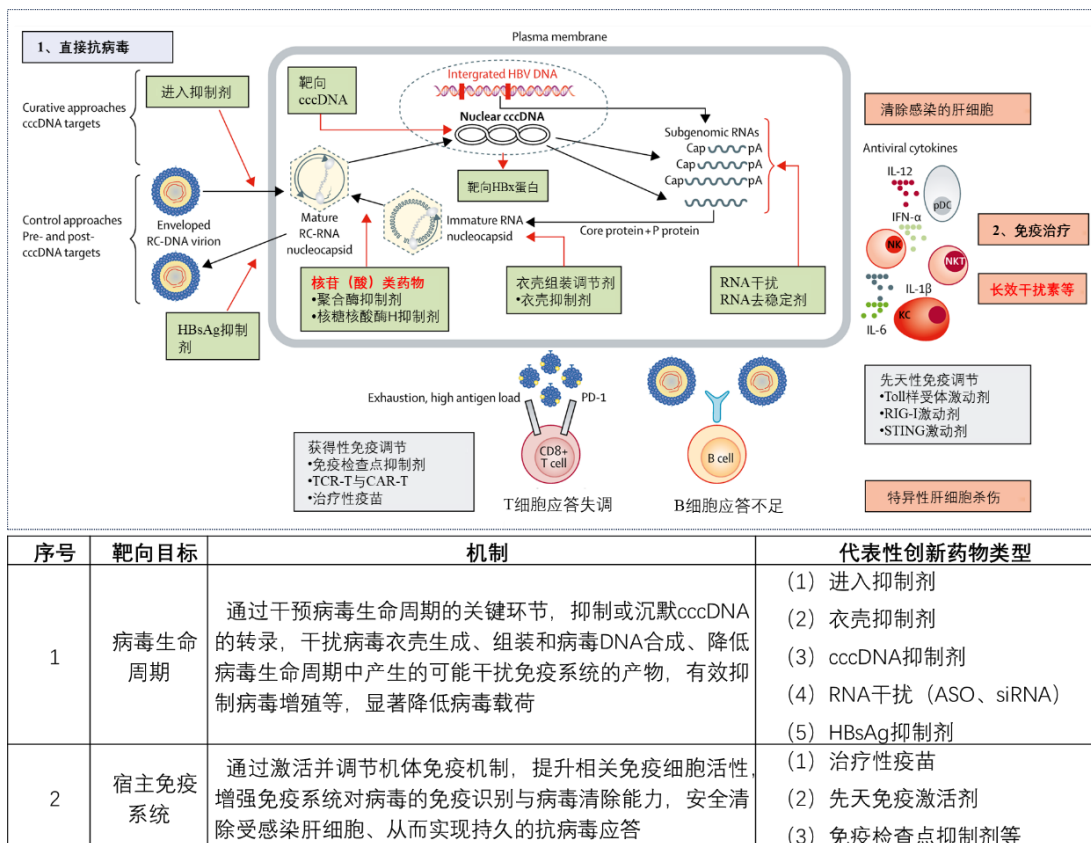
1、直接抗病毒

Plasma membrane

Curative approaches cccDNA targets

进入抑制剂

靶向cccDNA

Intergrated HBV DNA

Nuclear cccDNA

Subgenomic RNAs

Cap pA
Cap pA
Cap pA

清除感染的肝细胞

Antiviral cytokines

IL-12

pDC

IFN-α

2、免疫治疗

NK

NKT

长效干扰素等

IL-1β

KC

IL-6

Control approaches Pre- and post-cccDNA targets

Enveloped RC-DNA virion

Mature RC-RNA nucleocapsid

靶向HBx蛋白

Immature RNA nucleocapsid

Core protein + P protein

核苷（酸）类药物
•聚合酶抑制剂
•核糖核酸酶H抑制剂

衣壳组装调节剂
•衣壳抑制剂

RNA干扰
RNA去稳定剂

HBsAg抑制剂

Exhaustion, high antigen load

PD-1

CD8+ T cell

B cell

获得性免疫调节
•免疫检查点抑制剂
•TCR-T与CAR-T
•治疗性疫苗

T细胞应答失调

B细胞应答不足

先天性免疫调节
•Toll样受体激动剂
•RIG-I激动剂
•STING激动剂

特异性肝细胞杀伤

| 序号 | 靶向目标 | 机制 | 代表性创新药物类型 |
|---|---|---|---|
| 1 | 病毒生命周期 | 通过干预病毒生命周期的关键环节，抑制或沉默cccDNA的转录，干扰病毒衣壳生成、组装和病毒DNA合成、降低病毒生命周期中产生的可能干扰免疫系统的产物，有效抑制病毒增殖等，显著降低病毒载荷 | （1）进入抑制剂<br>（2）衣壳抑制剂<br>（3）cccDNA抑制剂<br>（4）RNA干扰（ASO、siRNA）<br>（5）HBsAg抑制剂 |
| 2 | 宿主免疫系统 | 通过激活并调节机体免疫机制，提升相关免疫细胞活性，增强免疫系统对病毒的免疫识别与病毒清除能力，安全清除受感染肝细胞、从而实现持久的抗病毒应答 | （1）治疗性疫苗<br>（2）先天免疫激活剂<br>（3）免疫检查点抑制剂等 |